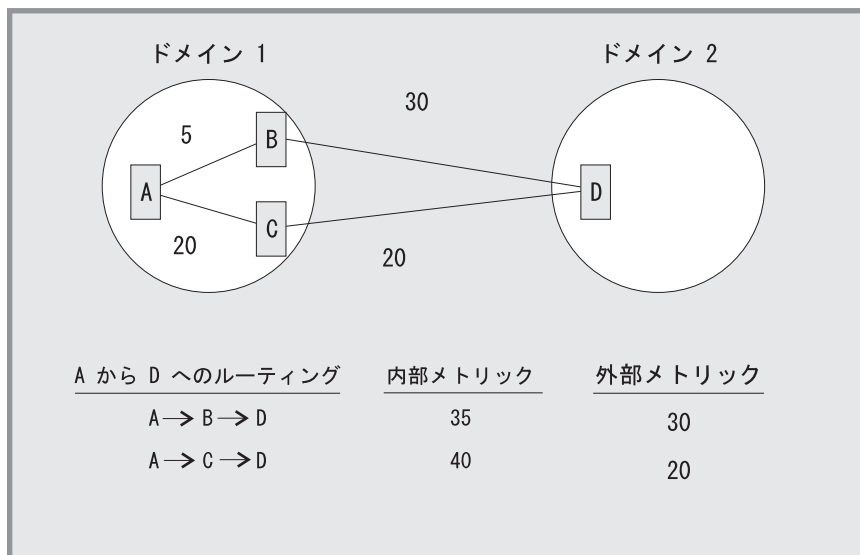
ドメイン 1

ドメイン 2

30

5

B

A

D

C

20

20

| A から D へのルーティング | 内部メトリック | 外部メトリック |
|---|---|---|
| A $\rightarrow$ B $\rightarrow$ D | 35 | 30 |
| A $\rightarrow$ C $\rightarrow$ D | 40 | 20 |